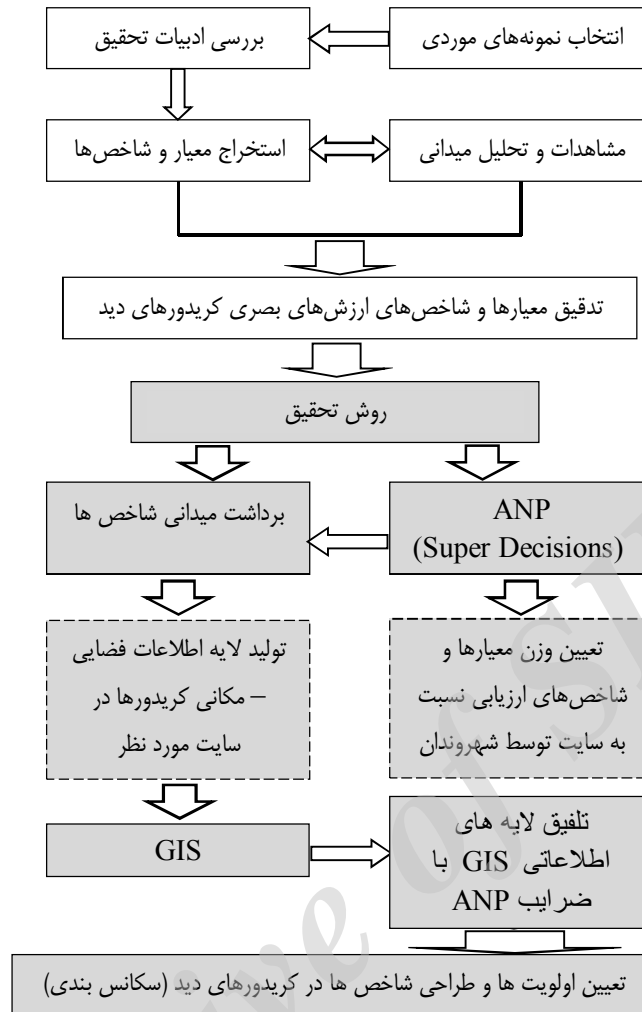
انتخاب نمونه‌های موردی

بررسی ادبیات تحقیق

مشاهدات و تحلیل میدانی

استخراج معیار و شاخص‌ها

تدقیق معیارها و شاخص‌های ارزش‌های بصری کریدورهای دید

روش تحقیق

ANP (Super Decisions)

برداشت میدانی شاخص ها

تعیین وزن معیارها و شاخص‌های ارزیابی نسبت به سایت توسط شهروندان

تولید لایه اطلاعات فضایی – مکانی کریدورها در سایت مورد نظر

GIS

تلفیق لایه های اطلاعاتی GIS با ضرایب ANP

تعیین اولویت ها و طراحی شاخص ها در کریدورهای دید (سکانس بندی)